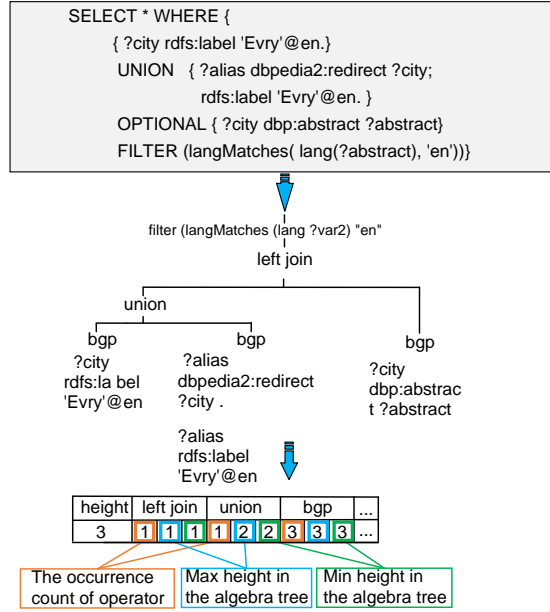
SELECT * WHERE {
{ ?city rdfs:label 'Evry'@en.}
UNION { ?alias dbpedia2:redirect ?city;
rdfs:label 'Evry'@en. }
OPTIONAL { ?city dbp:abstract ?abstract}
FILTER (langMatches( lang(?abstract), 'en'))}

filter (langMatches (lang ?var2) "en"
left join
union
bgp
?city
rdfs:la bel
'Evry'@en
bgp
?alias
dbpedia2:redirect
?city .
?alias
rdfs:label
'Evry'@en
bgp
?city
dbp:abstrac
t ?abstract

| height | left join | | | union | | | bgp | | | ... |
|---|---|---|---|---|---|---|---|---|---|---|
| 3 | 1 | 1 | 1 | 1 | 2 | 2 | 3 | 3 | 3 | ... |

The occurrence count of operator
Max height in the algebra tree
Min height in the algebra tree